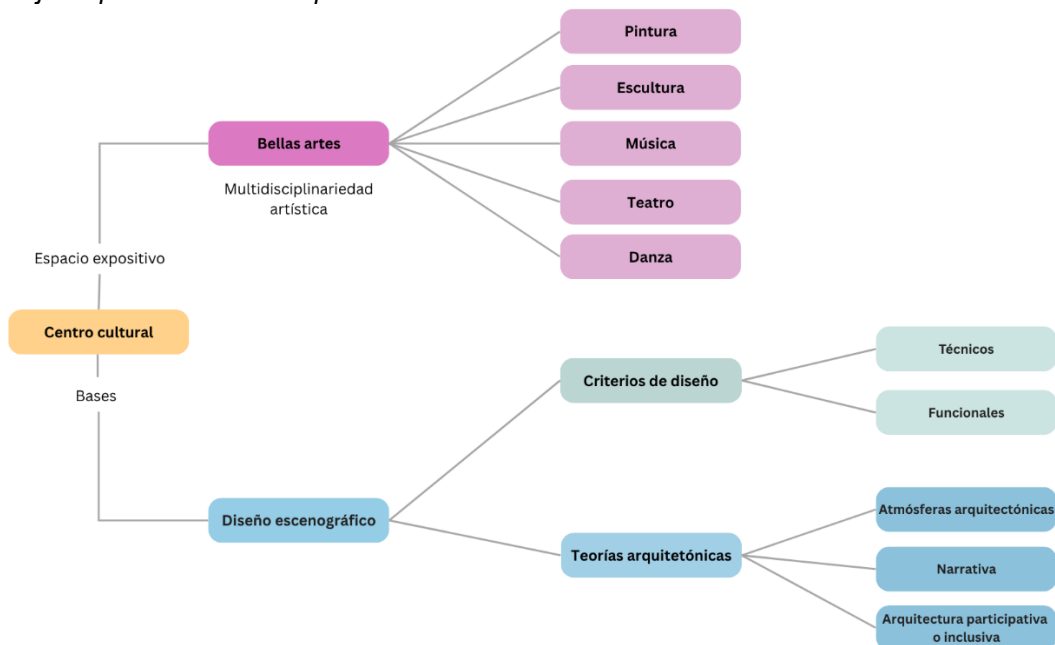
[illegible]

Pintura

Escultura

Bellas artes

Música

Multidisciplinariedad artística

Teatro

Espacio expositivo

Danza

Centro cultural

Técnicos

Criterios de diseño

Bases

Funcionales

Atmósferas arquitectónicas

Diseño escenográfico

Teorías arquitetónicas

Narrativa

Arquitectura participativa o inclusiva